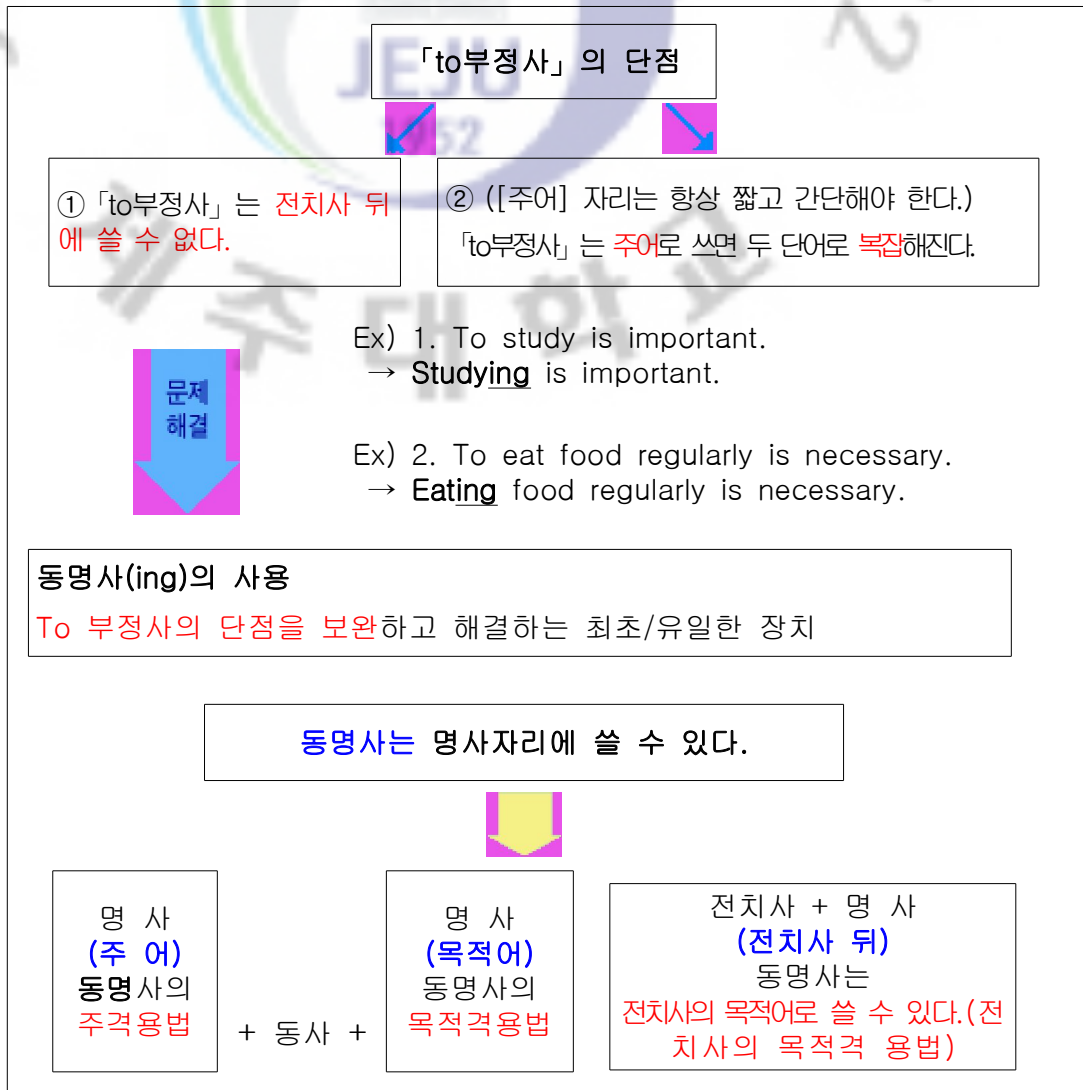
「to부정사」의 단점

①「to부정사」는 전치사 뒤에 쓸 수 없다.

② ([주어] 자리는 항상 짧고 간단해야 한다.)
「to부정사」는 주어로 쓰면 두 단어로 복잡해진다.

문제 해결

Ex) 1. To study is important.
→ Studying is important.

Ex) 2. To eat food regularly is necessary.
→ Eating food regularly is necessary.

동명사(ing)의 사용
To 부정사의 단점을 보완하고 해결하는 최초/유일한 장치

동명사는 명사자리에 쓸 수 있다.

명 사
(주 어)
동명사의
주격용법

+ 동사 +

명 사
(목적어)
동명사의
목적격용법

전치사 + 명 사
(전치사 뒤)
동명사는
전치사의 목적어로 쓸 수 있다.(전치사의 목적격 용법)